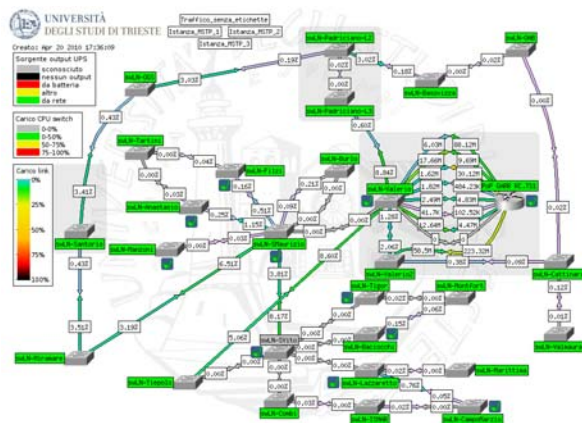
UNIVERSITÀ DEGLI STUDI DI TRIESTE

Created: Apr 20 2010 17:36:09

Traffico_senza_etichette
Istanza_MSTP_1
Istanza_MSTP_2
Istanza_MSTP_3

Sorgente output UPS
sconosciuto
nessun output
da batteria
altro
da rete

Carico CPU switch
0-0%
0-50%
50-75%
75-100%

Carico link
0%
25%
50%
75%
100%

swLN-Gbl
swLN-Padriciano-L1
swLN-Padriciano-L2
swLN-Basovizza
swLN-OAR
swLN-Tartini
swLN-Filzi
swLN-Burlo
swLN-Valerio
swLN-Anastasio
swLN-Manzoni
swLN-SMaurizio
swLN-Santorio
swLN-Valerio2
swLN-Tigor
swLN-Montfort
swLN-Cattinara
swLN-Melmare
swLN-Miramare
swLN-Ghega
swLN-Bazzocchi
swLN-Tiepolo
swLN-Lazzaretto
swLN-Marittima
swLN-Combi
swLN-ICTP
swLN-Campofermo

0.19%
3.02%
0.18%
0.00%
0.02%
0.41%
0.00%
0.02%
0.16%
0.21%
0.60%
0.00%
0.02%
6.03M
88.12M
17.68M
1.62M
39.18M
1.82M
484.23k
1.83M
102.52K
41.7K
4.47M
8.84%
1.26%
2.06%
3.41%
0.25%
0.51%
1.15%
0.00%
0.00%
0.03%
0.43%
6.51%
3.81%
6.60%
50.59
0.38%
0.02%
0.06%
3.51%
3.19%
5.06%
8.17%
0.00%
0.02%
0.01%
1.15%
0.12%
0.01%
0.06%
0.76%
0.05%
0.02%
0.01%
0.02%